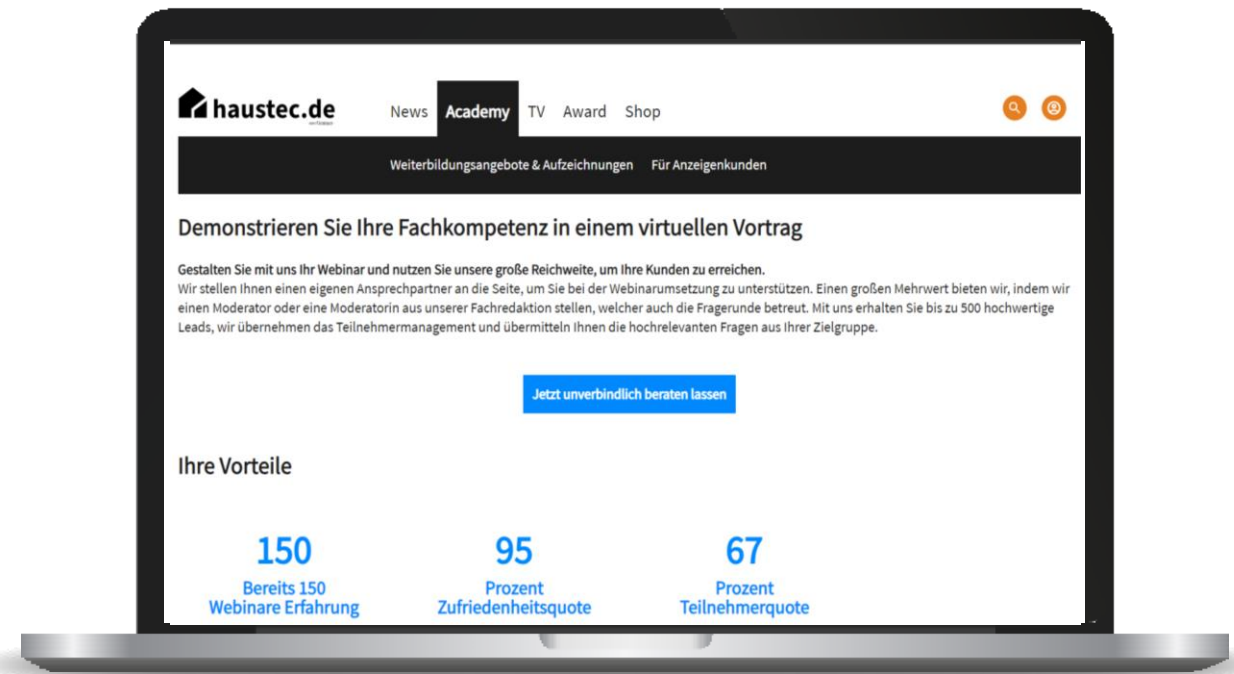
haustec.de

News Academy TV Award Shop

Weiterbildungsangebote & Aufzeichnungen Für Anzeigenkunden

Demonstrieren Sie Ihre Fachkompetenz in einem virtuellen Vortrag

Gestalten Sie mit uns Ihr Webinar und nutzen Sie unsere große Reichweite, um Ihre Kunden zu erreichen.
Wir stellen Ihnen einen eigenen Ansprechpartner an die Seite, um Sie bei der Webinarumsetzung zu unterstützen. Einen großen Mehrwert bieten wir, indem wir einen Moderator oder eine Moderatorin aus unserer Fachredaktion stellen, welcher auch die Fragerunde betreut. Mit uns erhalten Sie bis zu 500 hochwertige Leads, wir übernehmen das Teilnehmermanagement und übermitteln Ihnen die hochrelevanten Fragen aus Ihrer Zielgruppe.

Jetzt unverbindlich beraten lassen

Ihre Vorteile

150
Bereits 150 Webinare Erfahrung

95
Prozent Zufriedenheitsquote

67
Prozent Teilnehmerquote